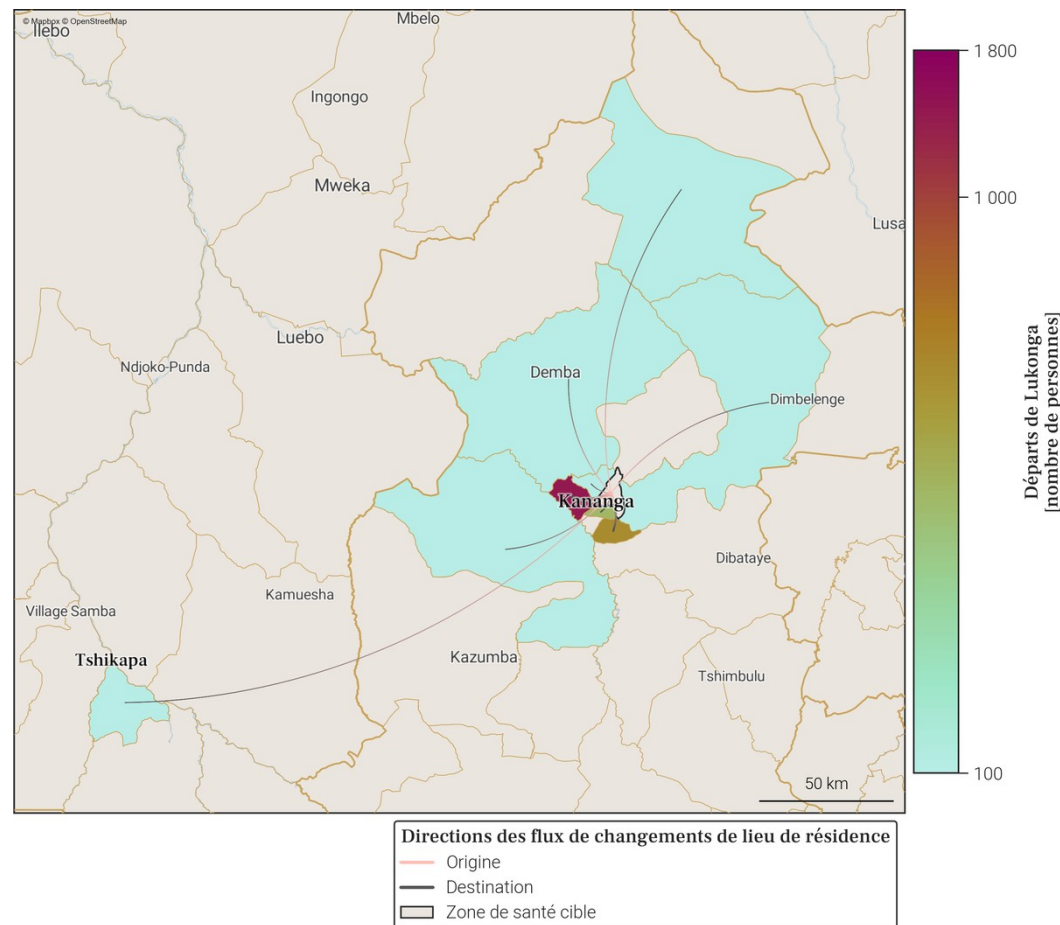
© Mapbox © OpenStreetMap
Ilebo
Mbelo
Ingongo
Mweka
Lusa
Luebo
Ndjoko-Punda
Demba
Dimbelenge
Kananga
Dibataye
Village Samba
Kamuesha
Tshikapa
Kazumba
Tshimbulu
50 km

1 800
1 000
100
Départs de Lukonga [nombre de personnes]

Directions des flux de changements de lieu de résidence
Origine
Destination
Zone de santé cible